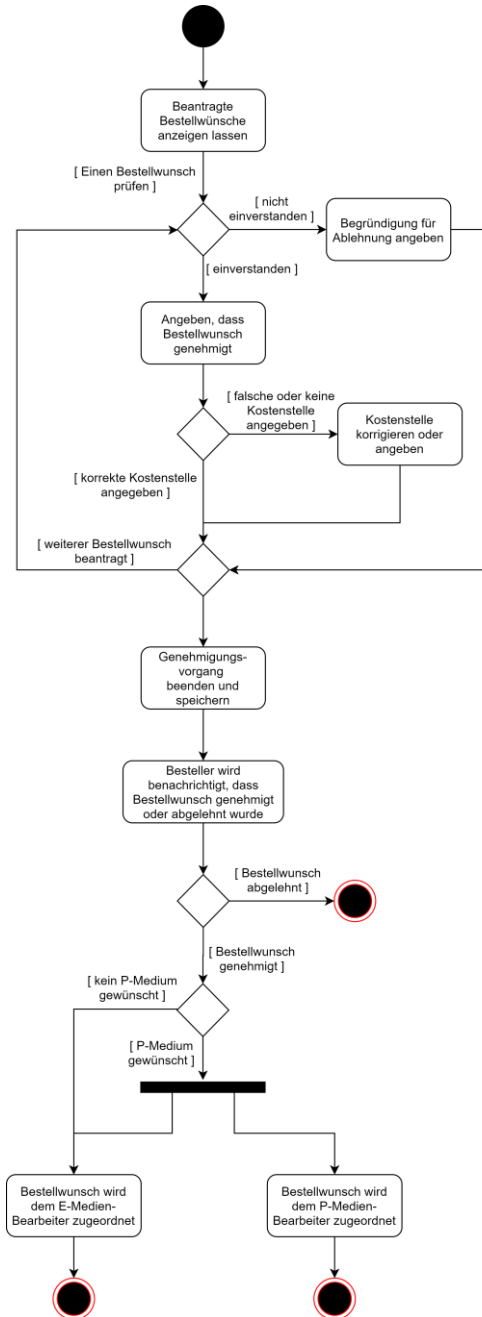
Beantragte Bestellwünsche anzeigen lassen

[ Einen Bestellwunsch prüfen ]

[ nicht einverstanden ]

Begründigung für Ablehnung angeben

[ einverstanden ]

Angeben, dass Bestellwunsch genehmigt

[ falsche oder keine Kostenstelle angegeben ]

Kostenstelle korrigieren oder angeben

[ korrekte Kostenstelle angegeben ]

[ weiterer Bestellwunsch beantragt ]

Genehmigungs-vorgang beenden und speichern

Besteller wird benachrichtigt, dass Bestellwunsch genehmigt oder abgelehnt wurde

[ Bestellwunsch abgelehnt ]

[ Bestellwunsch genehmigt ]

[ kein P-Medium gewünscht ]

[ P-Medium gewünscht ]

Bestellwunsch wird dem E-Medien-Bearbeiter zugeordnet

Bestellwunsch wird dem P-Medien-Bearbeiter zugeordnet